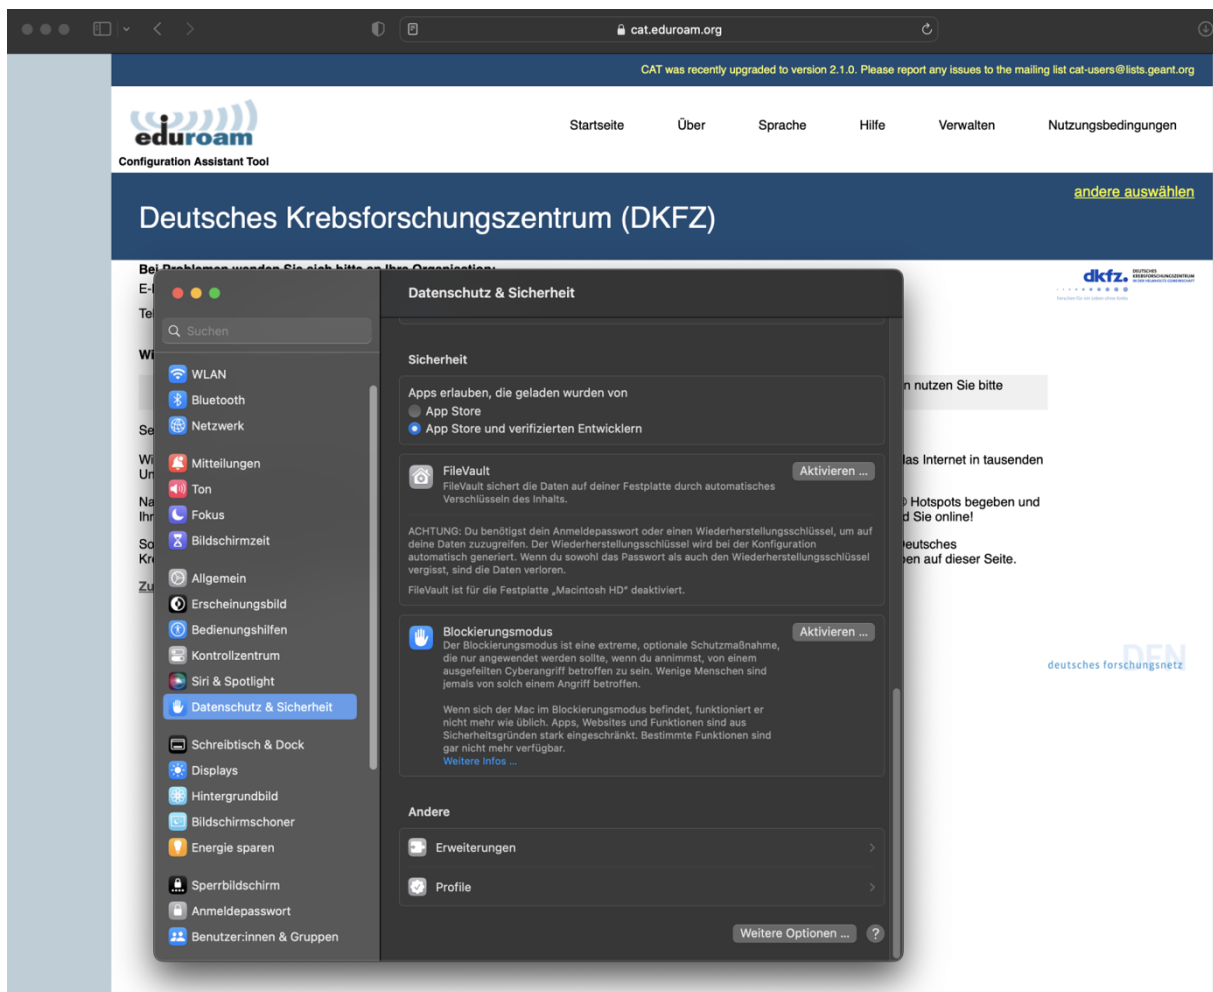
cat.eduroam.org

CAT was recently upgraded to version 2.1.0. Please report any issues to the mailing list cat-users@lists.geant.org

eduroam
Configuration Assistant Tool

Startseite Über Sprache Hilfe Verwalten Nutzungsbedingungen

andere auswählen

Deutsches Krebsforschungszentrum (DKFZ)

Bei Problemen wenden Sie sich bitte an Ihre Organisation:
E-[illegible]
Te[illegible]

dkfz. DEUTSCHES KREBSFORSCHUNGSZENTRUM

Wi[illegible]
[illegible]n nutzen Sie bitte
Se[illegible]
Wi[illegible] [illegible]las Internet in tausenden
Un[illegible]
Na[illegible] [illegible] Hotspots begeben und
Ihr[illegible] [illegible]d Sie online!
So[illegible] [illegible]eutsches
Kr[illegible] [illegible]en auf dieser Seite.
Zu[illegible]

DFN deutsches forschungsnetz

Suchen
WLAN
Bluetooth
Netzwerk
Mitteilungen
Ton
Fokus
Bildschirmzeit
Allgemein
Erscheinungsbild
Bedienungshilfen
Kontrollzentrum
Siri & Spotlight
Datenschutz & Sicherheit
Schreibtisch & Dock
Displays
Hintergrundbild
Bildschirmschoner
Energie sparen
Sperrbildschirm
Anmeldepasswort
Benutzer:innen & Gruppen

Datenschutz & Sicherheit

Sicherheit

Apps erlauben, die geladen wurden von
App Store
App Store und verifizierten Entwicklern

FileVault
FileVault sichert die Daten auf deiner Festplatte durch automatisches Verschlüsseln des Inhalts.
Aktivieren ...

ACHTUNG: Du benötigst dein Anmeldepasswort oder einen Wiederherstellungsschlüssel, um auf deine Daten zuzugreifen. Der Wiederherstellungsschlüssel wird bei der Konfiguration automatisch generiert. Wenn du sowohl das Passwort als auch den Wiederherstellungsschlüssel vergisst, sind die Daten verloren.

FileVault ist für die Festplatte „Macintosh HD“ deaktiviert.

Blockierungsmodus
Der Blockierungsmodus ist eine extreme, optionale Schutzmaßnahme, die nur angewendet werden sollte, wenn du annimmst, von einem ausgefeilten Cyberangriff betroffen zu sein. Wenige Menschen sind jemals von solch einem Angriff betroffen.
Aktivieren ...

Wenn sich der Mac im Blockierungsmodus befindet, funktioniert er nicht mehr wie üblich. Apps, Websites und Funktionen sind aus Sicherheitsgründen stark eingeschränkt. Bestimmte Funktionen sind gar nicht mehr verfügbar.
Weitere Infos ...

Andere

Erweiterungen
Profile

Weitere Optionen ...
?